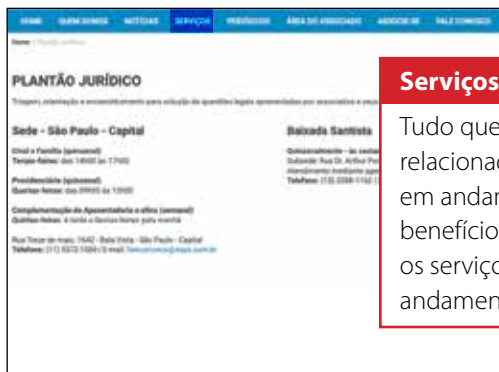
HOME QUEM SOMOS NOTÍCIAS SERVIÇOS PERIÓDICOS ÁREA DO ASSOCIADO ASSOCIE-SE FALE CONOSCO

Home | Plantão Jurídico

PLANTÃO JURÍDICO

Triagem, orientação e encaminhamento para solução de questões legais apresentadas por associados e seus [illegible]

Sede - São Paulo - Capital

Cível e Família (semanal)
Terças-feiras: das 14h00 às 17h00

Previdenciário (quinzenal)
Quartas-feiras: das 09h00 às 12h00

Complementação de Aposentadoria e afins (semanal)
Quintas-feiras: à tarde e Sextas-feiras pela manhã

Rua Treze de maio, 1642 - Bela Vista - São Paulo - Capital
Telefone: (11) 3372-1584 | E-mail: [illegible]

Baixada Santista

Quinzenalmente - às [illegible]
Subsede: Rua Dr. Arthur Pe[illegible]
Atendimento mediante agen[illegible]
Telefone: (13) 3288-1162 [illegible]

Serviços

Tudo que
relaciona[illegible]
em andam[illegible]
benefício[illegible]
os serviço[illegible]
andamen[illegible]